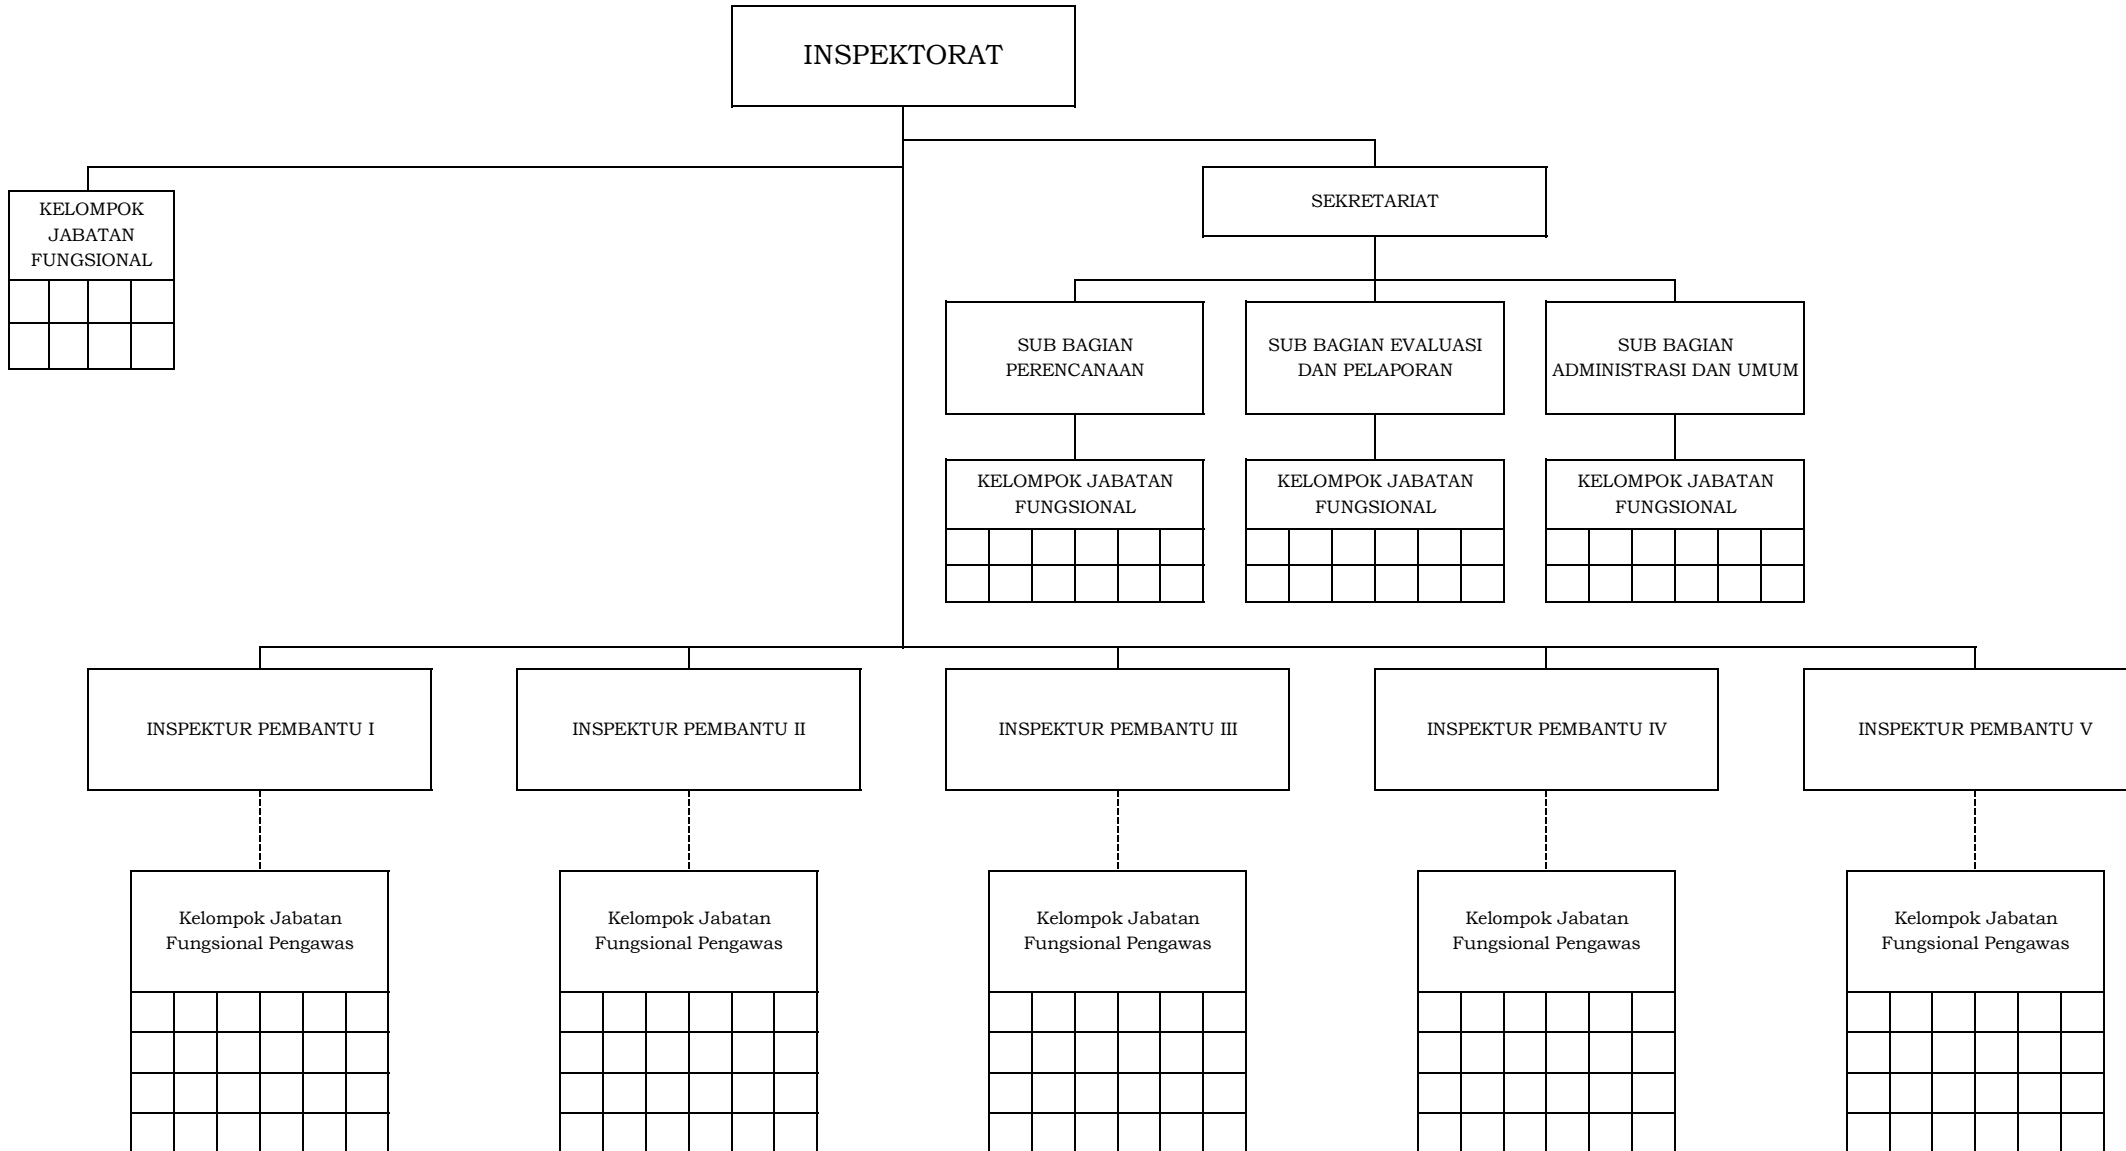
INSPEKTORAT

KELOMPOK JABATAN FUNGSIONAL

SEKRETARIAT

SUB BAGIAN PERENCANAAN

SUB BAGIAN EVALUASI DAN PELAPORAN

SUB BAGIAN ADMINISTRASI DAN UMUM

KELOMPOK JABATAN FUNGSIONAL

KELOMPOK JABATAN FUNGSIONAL

KELOMPOK JABATAN FUNGSIONAL

INSPEKTUR PEMBANTU I

INSPEKTUR PEMBANTU II

INSPEKTUR PEMBANTU III

INSPEKTUR PEMBANTU IV

INSPEKTUR PEMBANTU V

Kelompok Jabatan Fungsional Pengawas

Kelompok Jabatan Fungsional Pengawas

Kelompok Jabatan Fungsional Pengawas

Kelompok Jabatan Fungsional Pengawas

Kelompok Jabatan Fungsional Pengawas